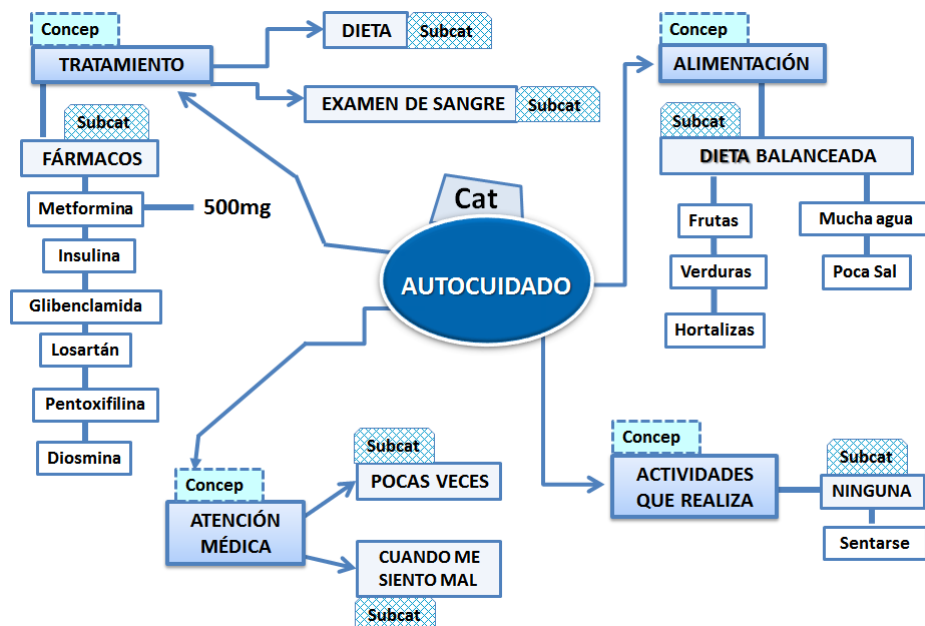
Concep

TRATAMIENTO

DIETA Subcat

EXAMEN DE SANGRE Subcat

Subcat

FÁRMACOS

Metformina 500mg

Insulina

Glibenclamida

Losartán

Pentoxifilina

Diosmina

Cat

AUTOCUIDADO

Concep

ALIMENTACIÓN

Subcat

DIETA BALANCEADA

Frutas

Verduras

Hortalizas

Mucha agua

Poca Sal

Concep

ATENCIÓN MÉDICA

Subcat

POCAS VECES

CUANDO ME SIENTO MAL

Subcat

Concep

ACTIVIDADES QUE REALIZA

Subcat

NINGUNA

Sentarse